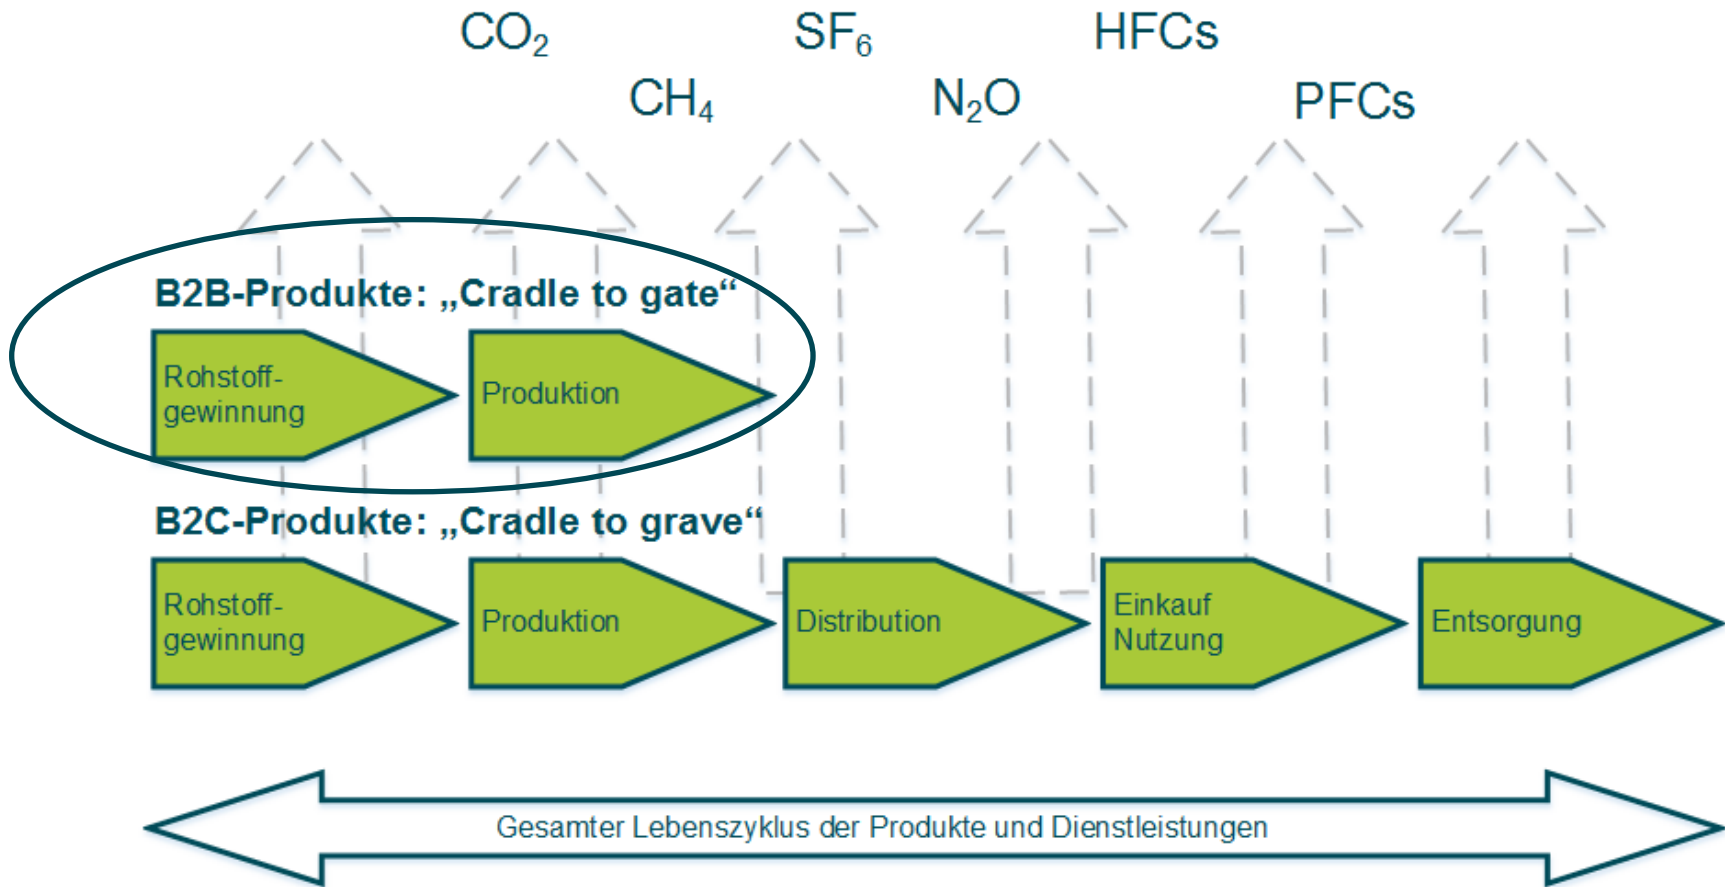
$CO_2$ $SF_6$ HFCs

$CH_4$ $N_2O$ PFCs

B2B-Produkte: „Cradle to gate“

Rohstoffgewinnung

Produktion

B2C-Produkte: „Cradle to grave“

Rohstoffgewinnung

Produktion

Distribution

Einkauf Nutzung

Entsorgung

Gesamter Lebenszyklus der Produkte und Dienstleistungen